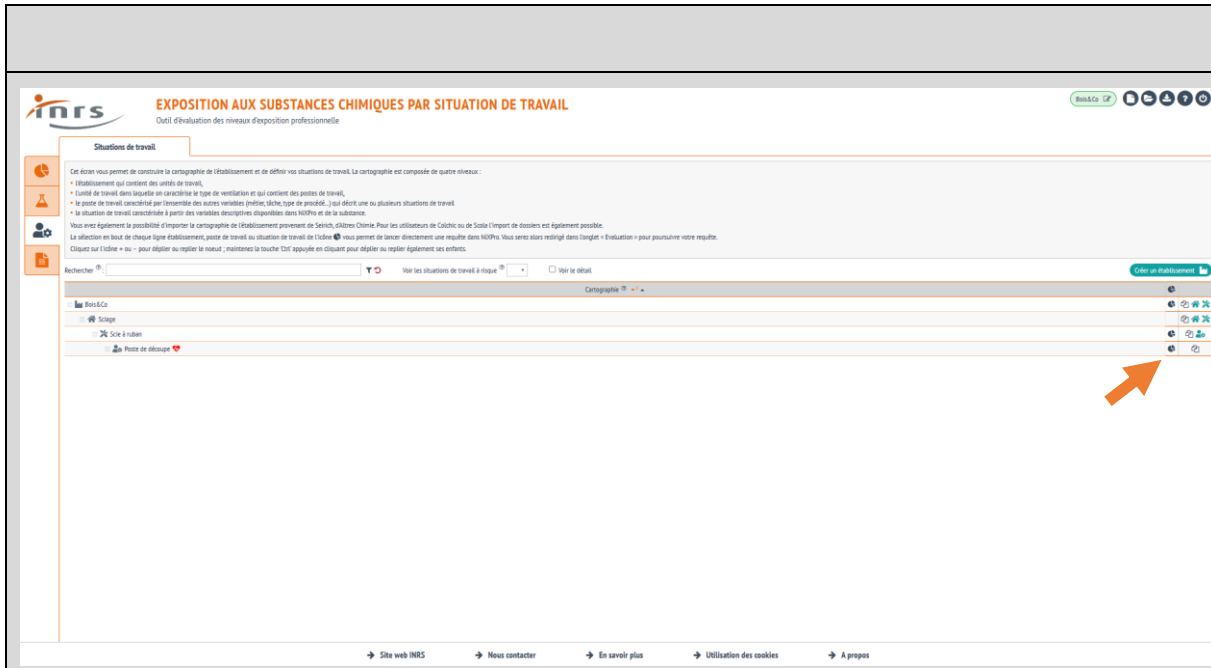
inrs

EXPOSITION AUX SUBSTANCES CHIMIQUES PAR SITUATION DE TRAVAIL
Outil d'évaluation des niveaux d'exposition professionnelle

Bois&Co

Situations de travail

Cet écran vous permet de construire la cartographie de l'établissement et de définir vos situations de travail. La cartographie est composée de quatre niveaux :
• l'établissement qui contient des unités de travail,
• l'unité de travail dans laquelle on caractérise le type de ventilation et qui contient des postes de travail,
• le poste de travail caractérisé par l'ensemble des autres variables (métier, tâche, type de procédé...) qui décrit une ou plusieurs situations de travail
• la situation de travail caractérisée à partir des variables descriptives disponibles dans NiXPro et de la substance.
Vous avez également la possibilité d'importer la cartographie de l'établissement provenant de Seirich, d'Altrex Chimie. Pour les utilisateurs de Colchic ou de Scola l'import de dossiers est également possible.
La sélection en bout de chaque ligne établissement, poste de travail ou situation de travail de l'icône vous permet de lancer directement une requête dans NiXPro. Vous serez alors redirigé dans l'onglet « Evaluation » pour poursuivre votre requête.
Cliquez sur l'icône + ou − pour déplier ou replier le noeud ; maintenez la touche 'Ctrl' appuyée en cliquant pour déplier ou replier également ses enfants.

Rechercher :
Voir les situations de travail à risque
Voir le détail
Créer un établissement

Cartographie

Bois&Co
Sciage
Scie à ruban
Poste de découpe

Site web INRS
Nous contacter
En savoir plus
Utilisation des cookies
A propos